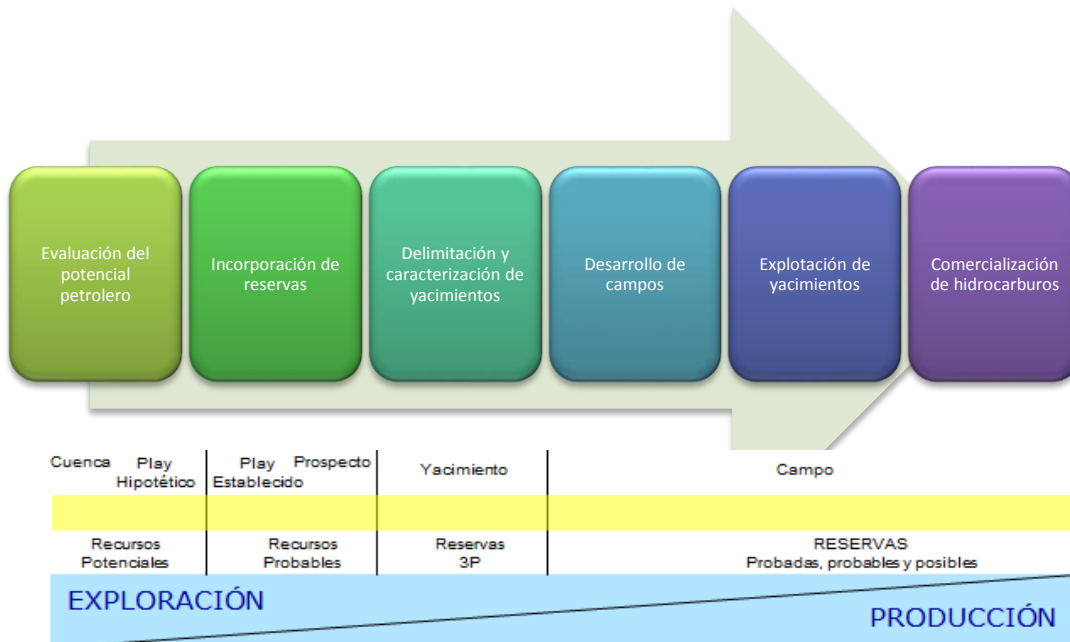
Evaluación del potencial petrolero

Incorporación de reservas

Delimitación y caracterización de yacimientos

Desarrollo de campos

Explotación de yacimientos

Comercialización de hidrocarburos

| Cuenca Play Hipotético | Play Establecido Prospecto | Yacimiento | Campo |
|---|---|---|---|
| | | | |
| Recursos Potenciales | Recursos Probables | Reservas 3P | RESERVAS Probadas, probables y posibles |

EXPLORACIÓN

PRODUCCIÓN